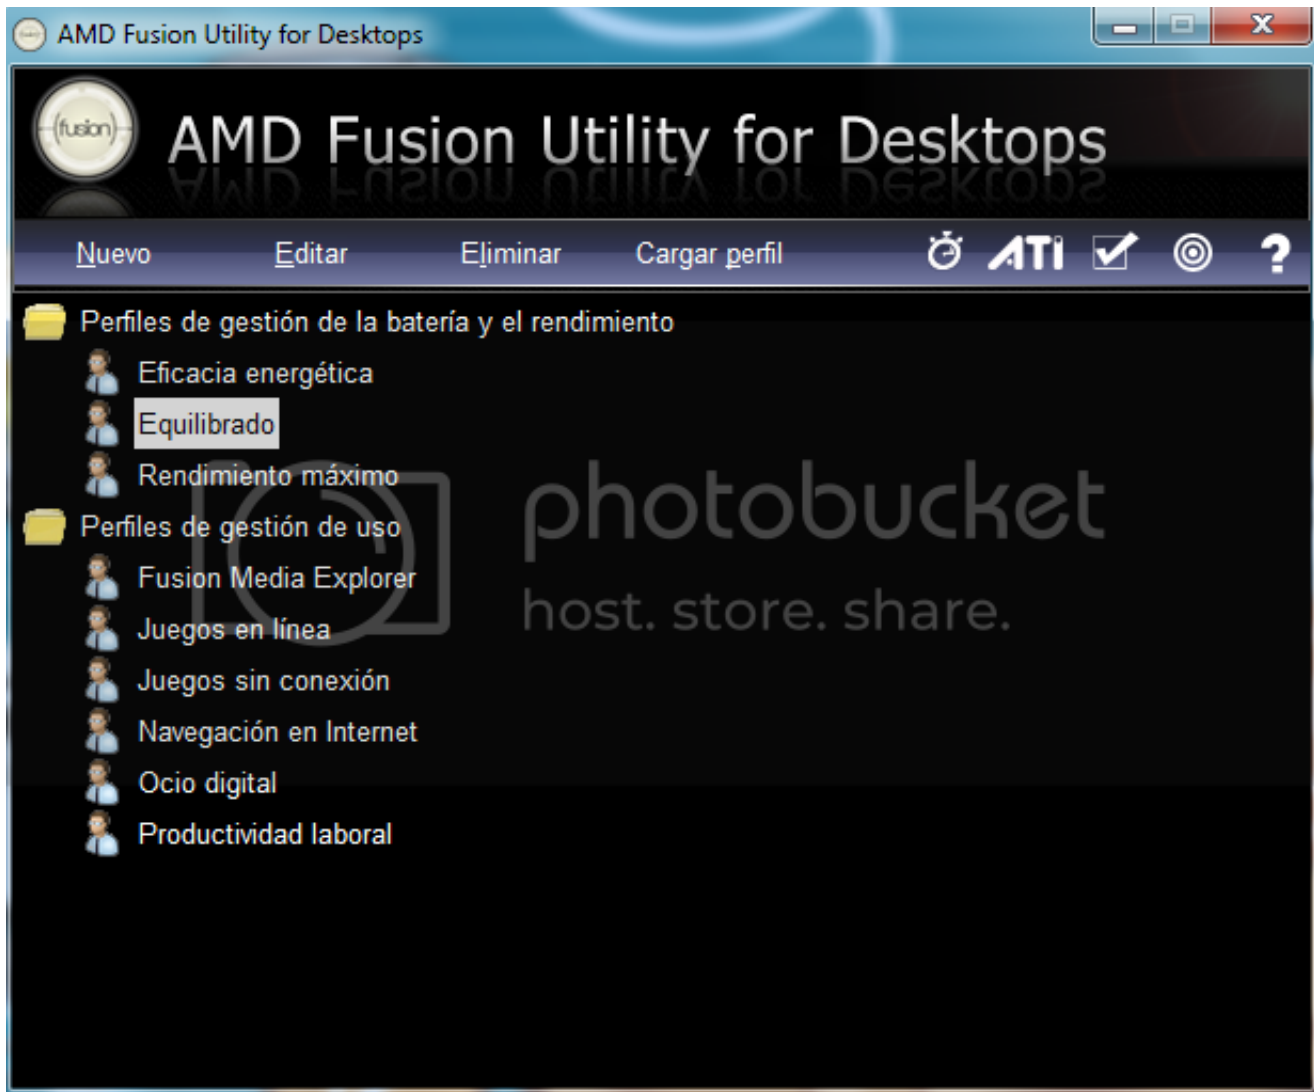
AMD Fusion Utility for Desktops

fusion

AMD Fusion Utility for Desktops

Nuevo Editar Eliminar Cargar perfil ATI ?

Perfiles de gestión de la batería y el rendimiento
Eficacia energética
Equilibrado
Rendimiento máximo
Perfiles de gestión de uso
Fusion Media Explorer
Juegos en línea
Juegos sin conexión
Navegación en Internet
Ocio digital
Productividad laboral

photobucket
host. store. share.